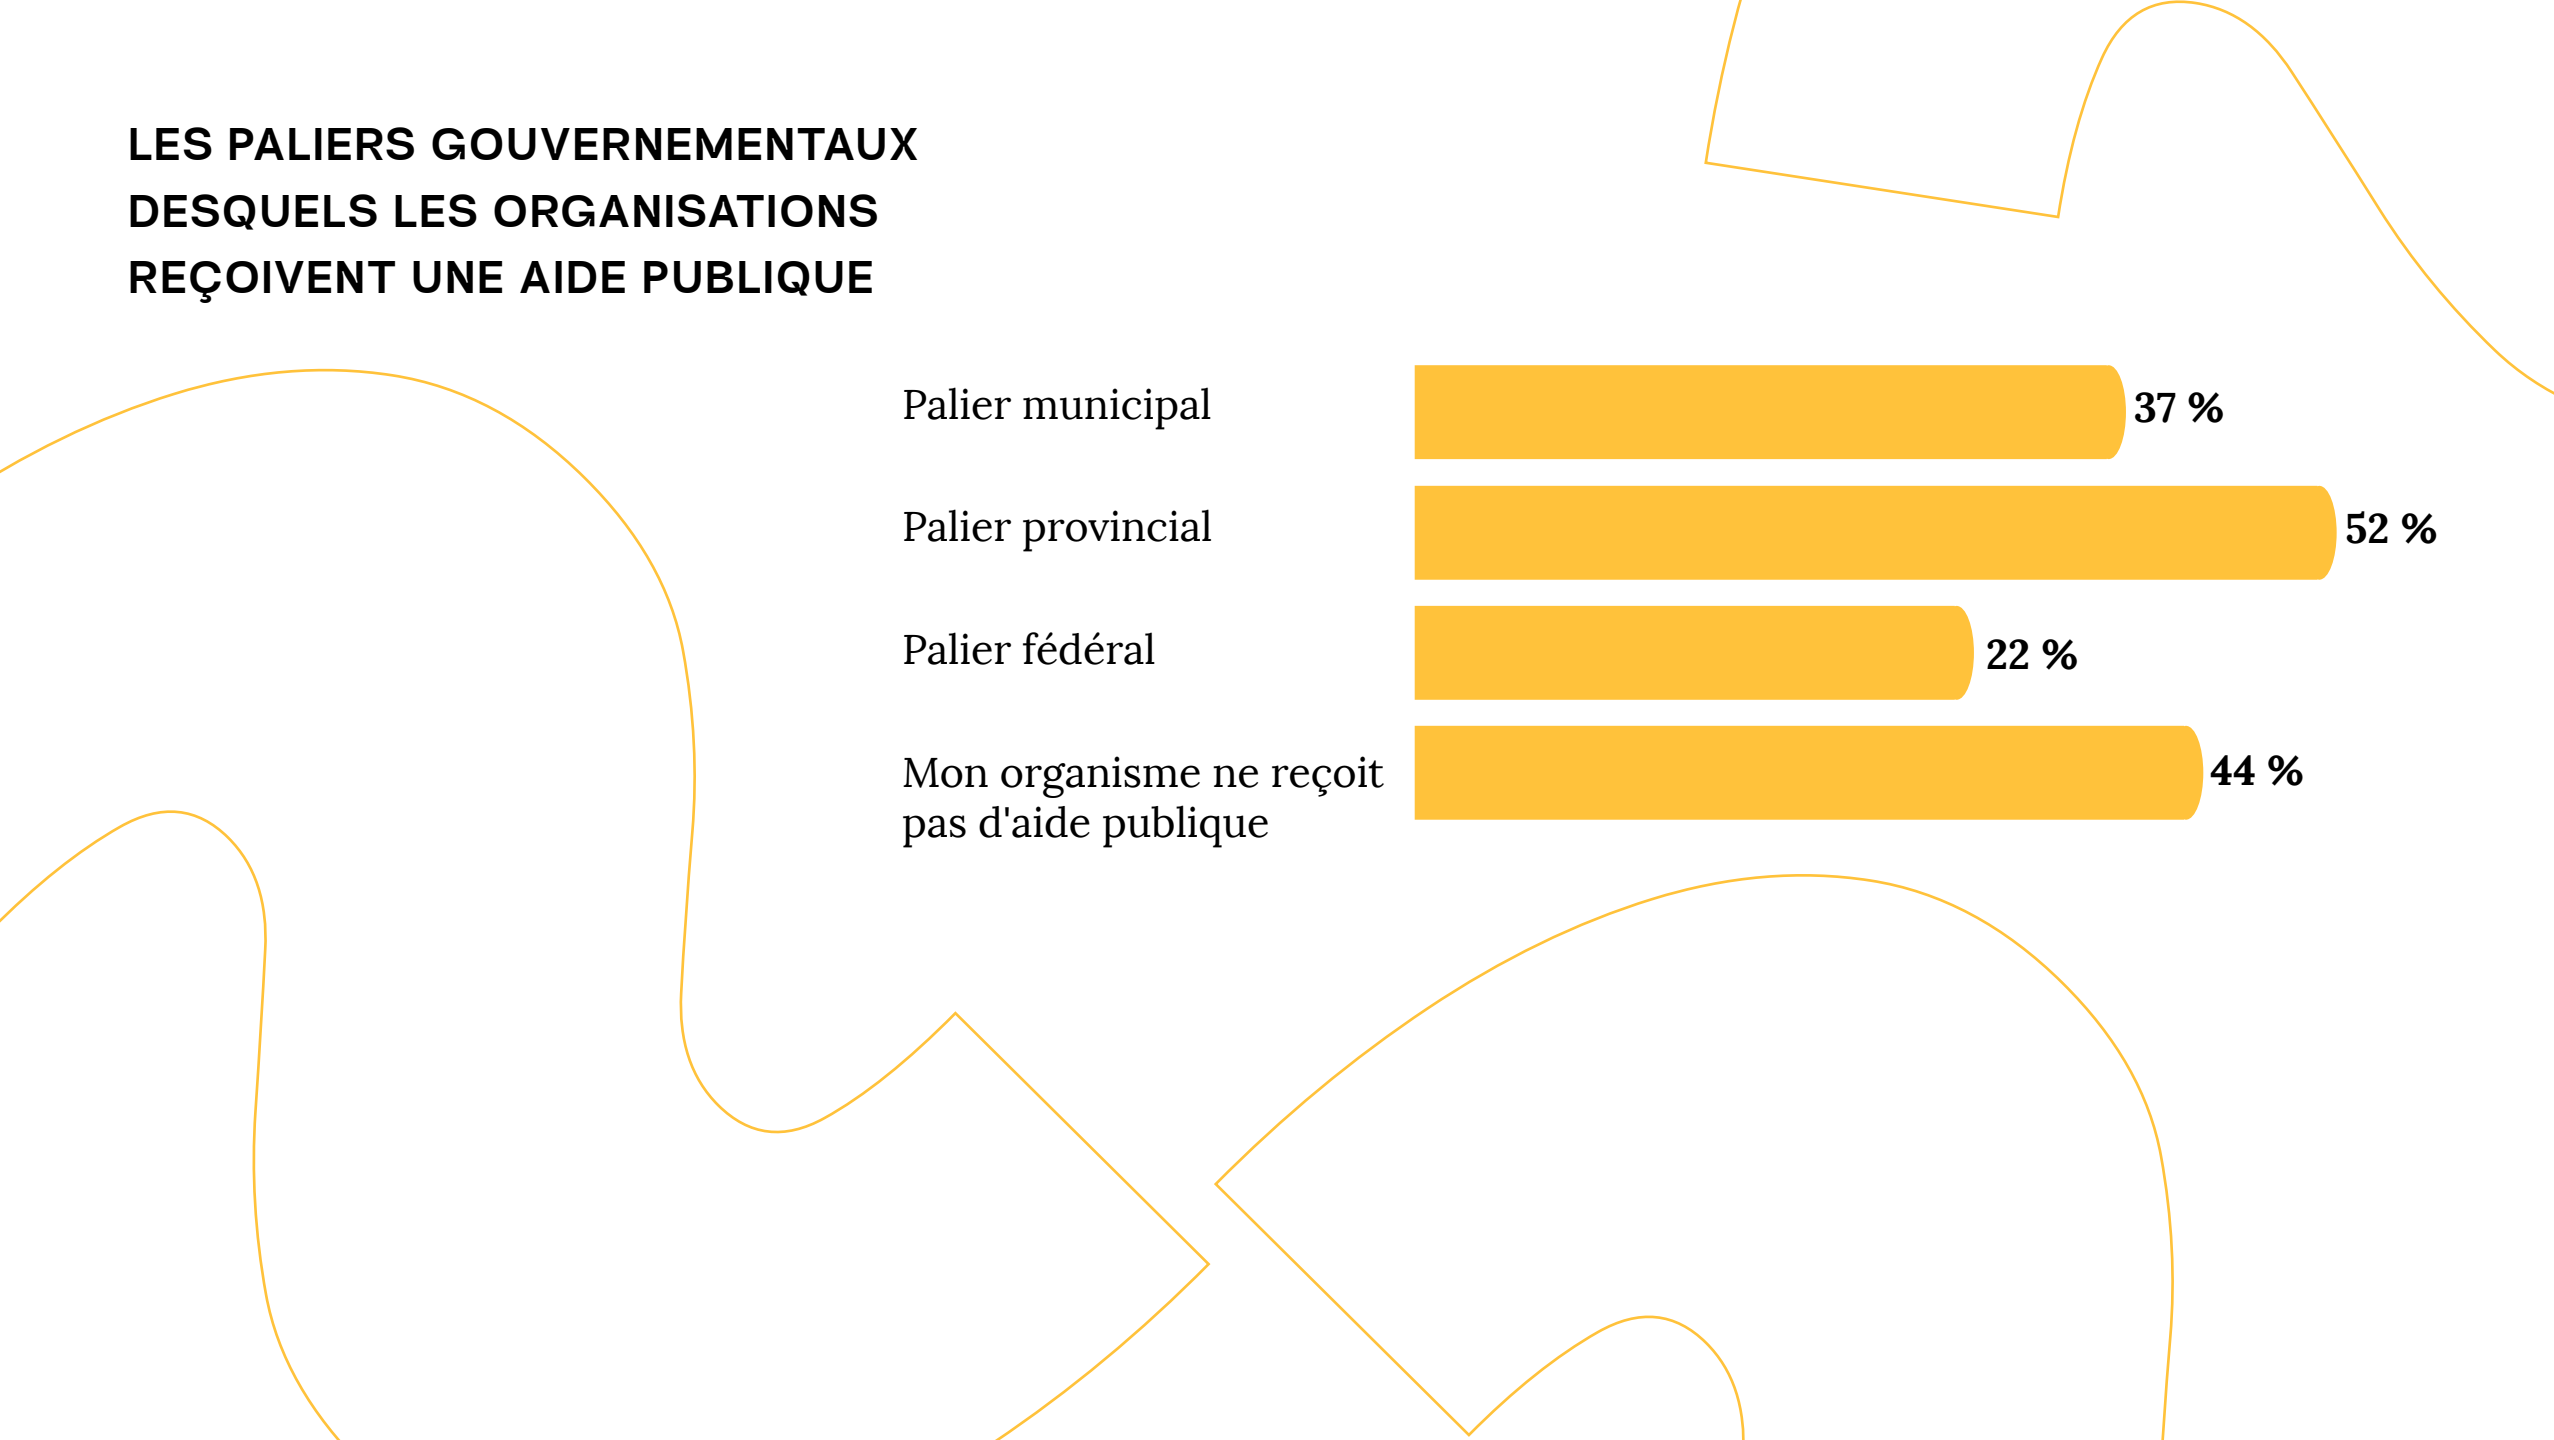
LES PALIERS GOUVERNEMENTAUX DESQUELS LES ORGANISATIONS REÇOIVENT UNE AIDE PUBLIQUE

Palier municipal 37 %

Palier provincial 52 %

Palier fédéral 22 %

Mon organisme ne reçoit pas d'aide publique 44 %